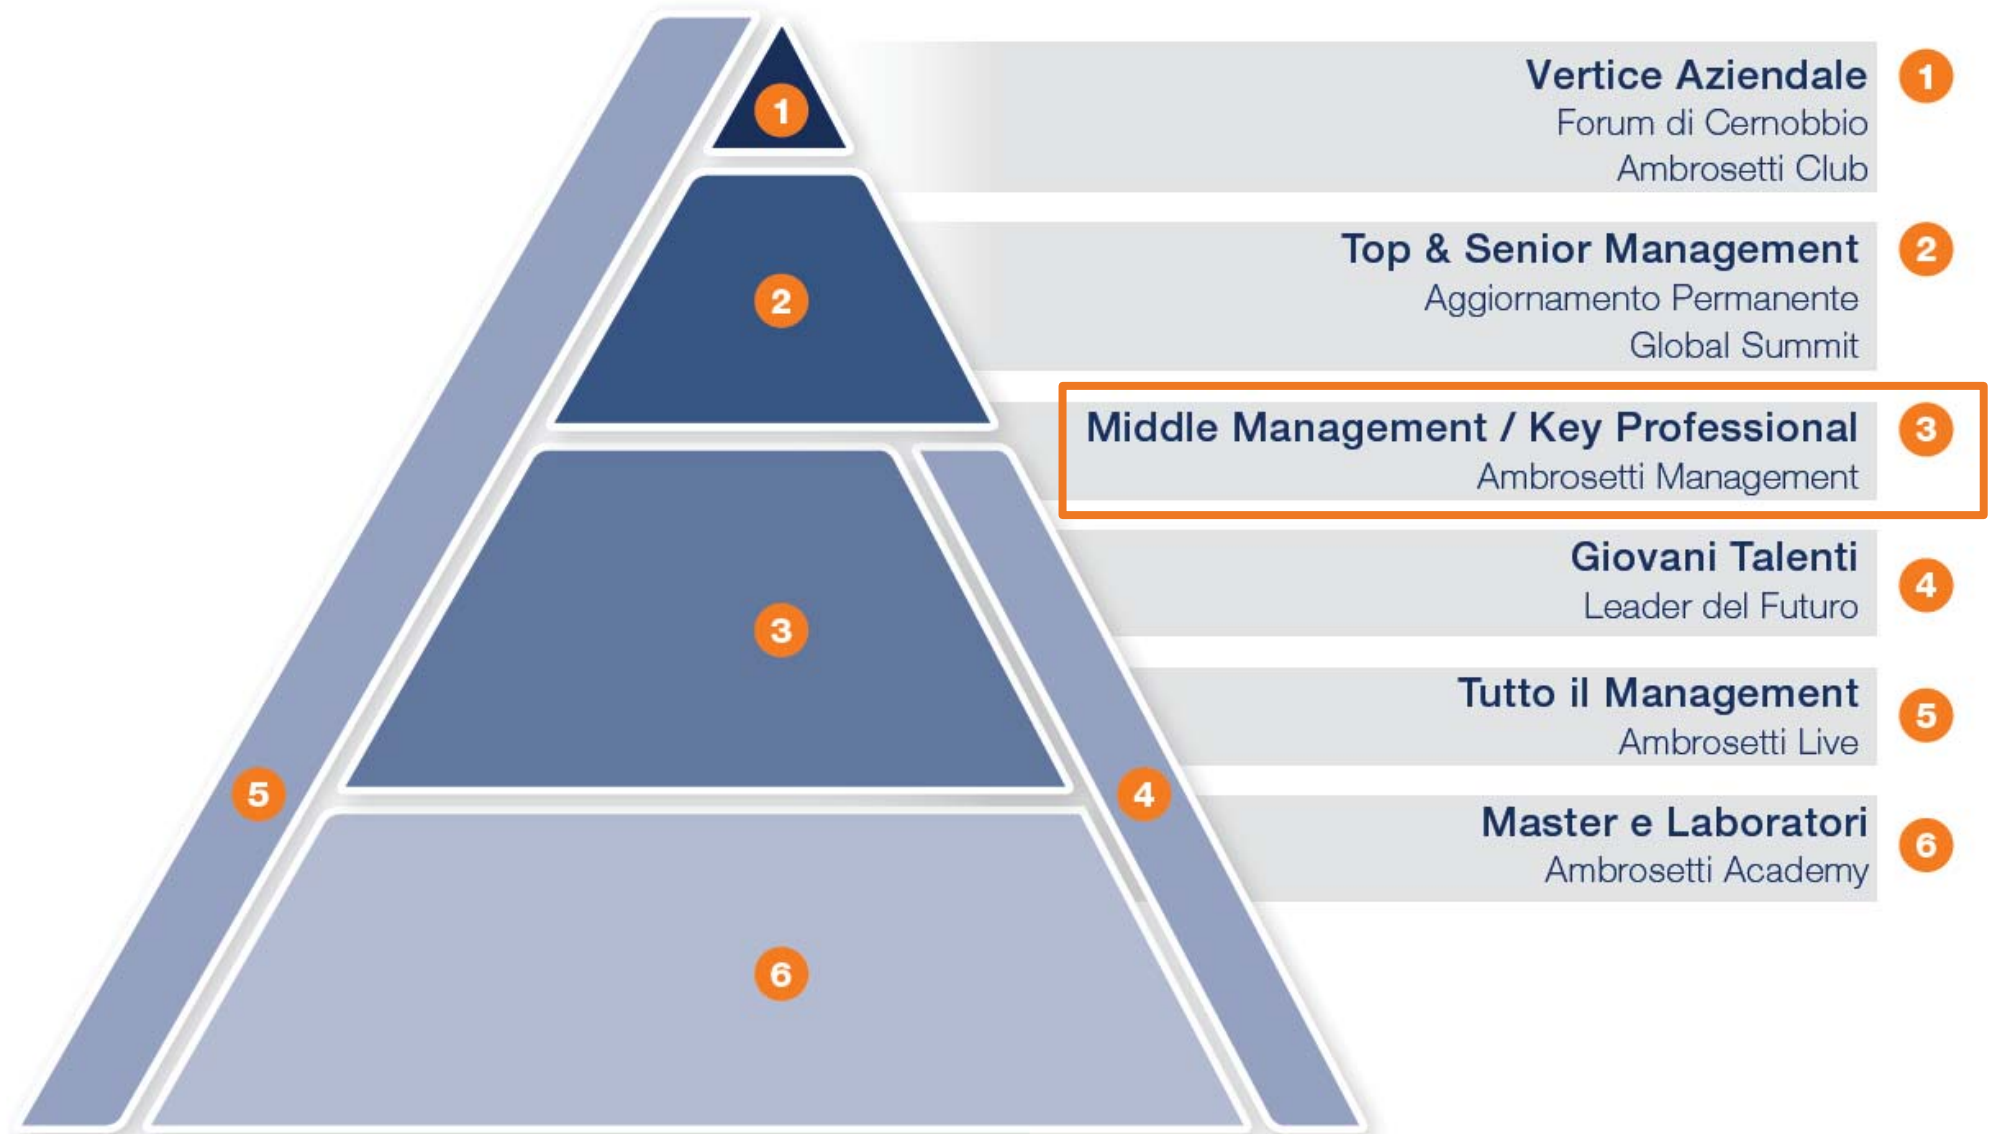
1

2

3

5

4

6

Vertice Aziendale
Forum di Cernobbio
Ambrosetti Club

1

Top & Senior Management
Aggiornamento Permanente
Global Summit

2

Middle Management / Key Professional
Ambrosetti Management

3

Giovani Talenti
Leader del Futuro

4

Tutto il Management
Ambrosetti Live

5

Master e Laboratori
Ambrosetti Academy

6